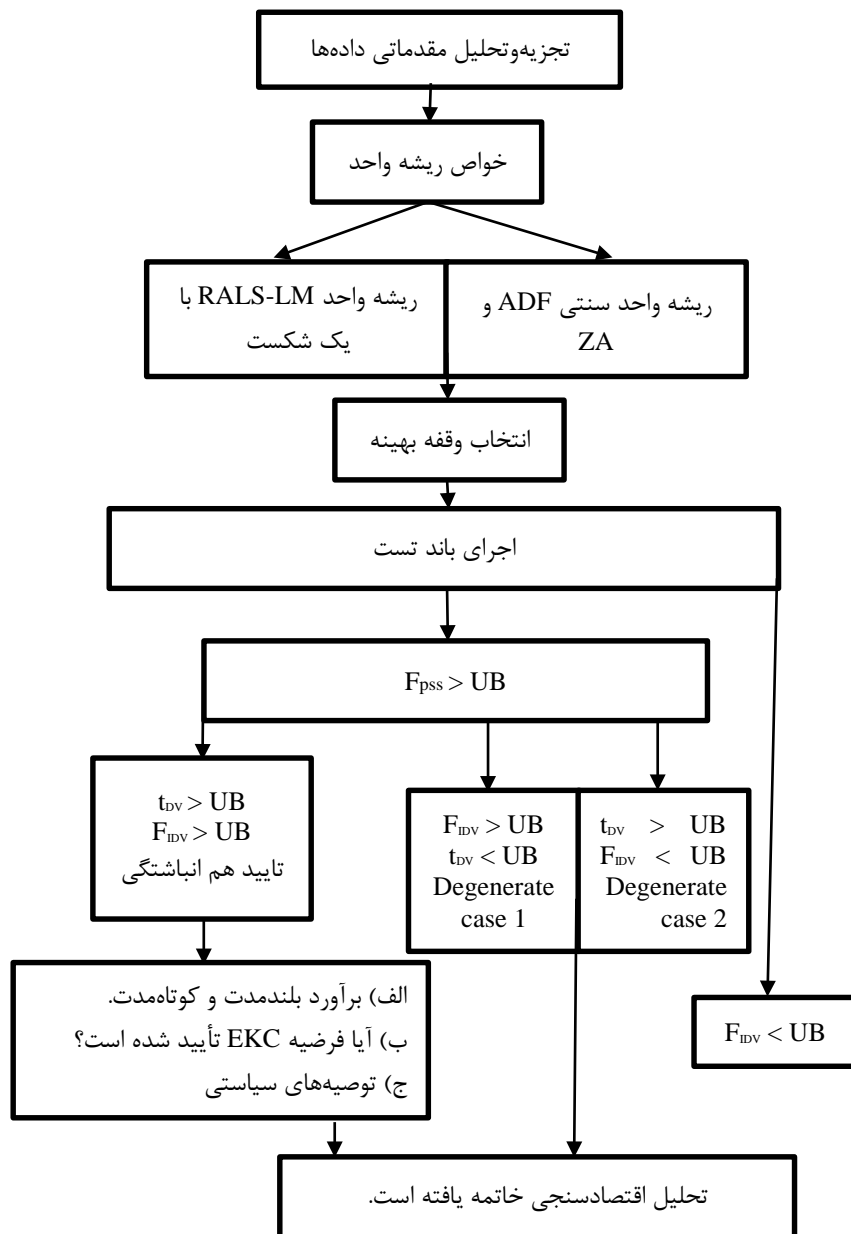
تجزیه‌وتحلیل مقدماتی داده‌ها

خواص ریشه واحد

ریشه واحد RALS-LM با یک شکست

ریشه واحد سنتی ADF و ZA

انتخاب وقفه بهینه

اجرای باند تست

$F_{PSS} > UB$

$t_{DV} > UB$
$F_{IDV} > UB$
تایید هم انباشتگی

$F_{IDV} > UB$
$t_{DV} < UB$
Degenerate case 1

$t_{DV} > UB$
$F_{IDV} < UB$
Degenerate case 2

الف) برآورد بلندمدت و کوتاه‌مدت.
ب) آیا فرضیه EKC تأیید شده است؟
ج) توصیه‌های سیاستی

$F_{IDV} < UB$

تحلیل اقتصادسنجی خاتمه یافته است.